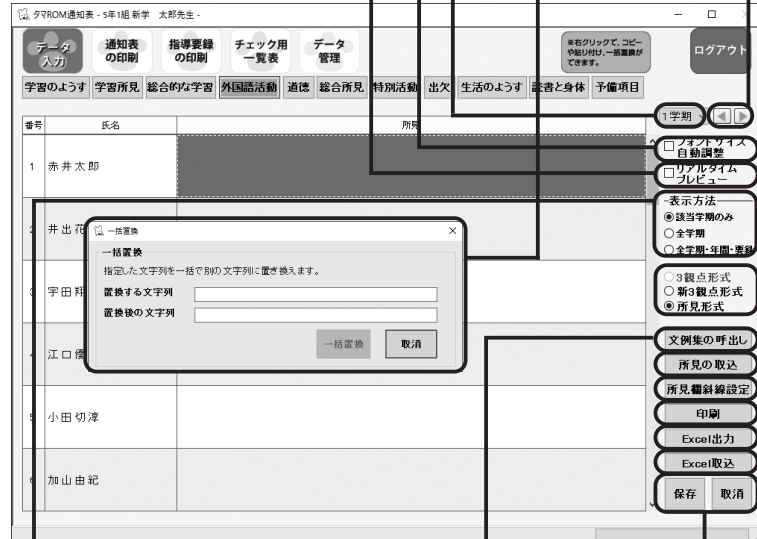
タマROM通知表 - 5年1組 新学 太郎先生 -

データ入力
通知表の印刷
指導要録の印刷
チェック用一覧表
データ管理
※右クリックで、コピーや貼り付け、一括置換ができます。
ログアウト

学習のようす
学習所見
総合的な学習
外国語活動
道徳
総合所見
特別活動
出欠
生活のようす
読書と身体
予備項目

1学期

| 番号 | 氏名 | 所見 |
|---|---|---|
| 1 | 赤井太郎 | |
| 2 | 井出花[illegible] | |
| 3 | 宇田翔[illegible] | |
| 4 | 江口優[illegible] | |
| 5 | 小田切淳 | |
| 6 | 加山由紀 | |

一括置換
一括置換
指定した文字列を一括で別の文字列に置き換えます。
置換する文字列
置換後の文字列
一括置換
取消

フォントサイズ自動調整
リアルタイムプレビュー
表示方法
該当学期のみ
全学期
全学期・年間・要録
3観点形式
新3観点形式
所見形式
文例集の呼出し
所見の取込
所見欄斜線設定
印刷
Excel出力
Excel取込
保存
取消